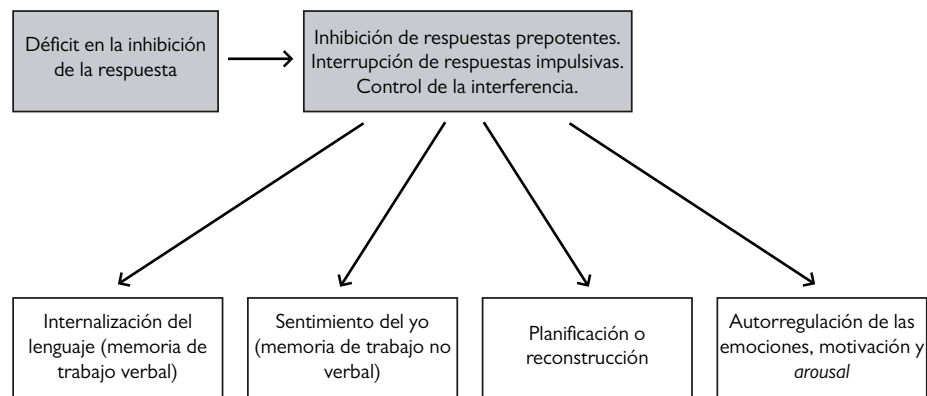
Déficit en la inhibición de la respuesta

Inhibición de respuestas prepotentes. Interrupción de respuestas impulsivas. Control de la interferencia.

Internalización del lenguaje (memoria de trabajo verbal)

Sentimiento del yo (memoria de trabajo no verbal)

Planificación o reconstrucción

Autorregulación de las emociones, motivación y *arousal*